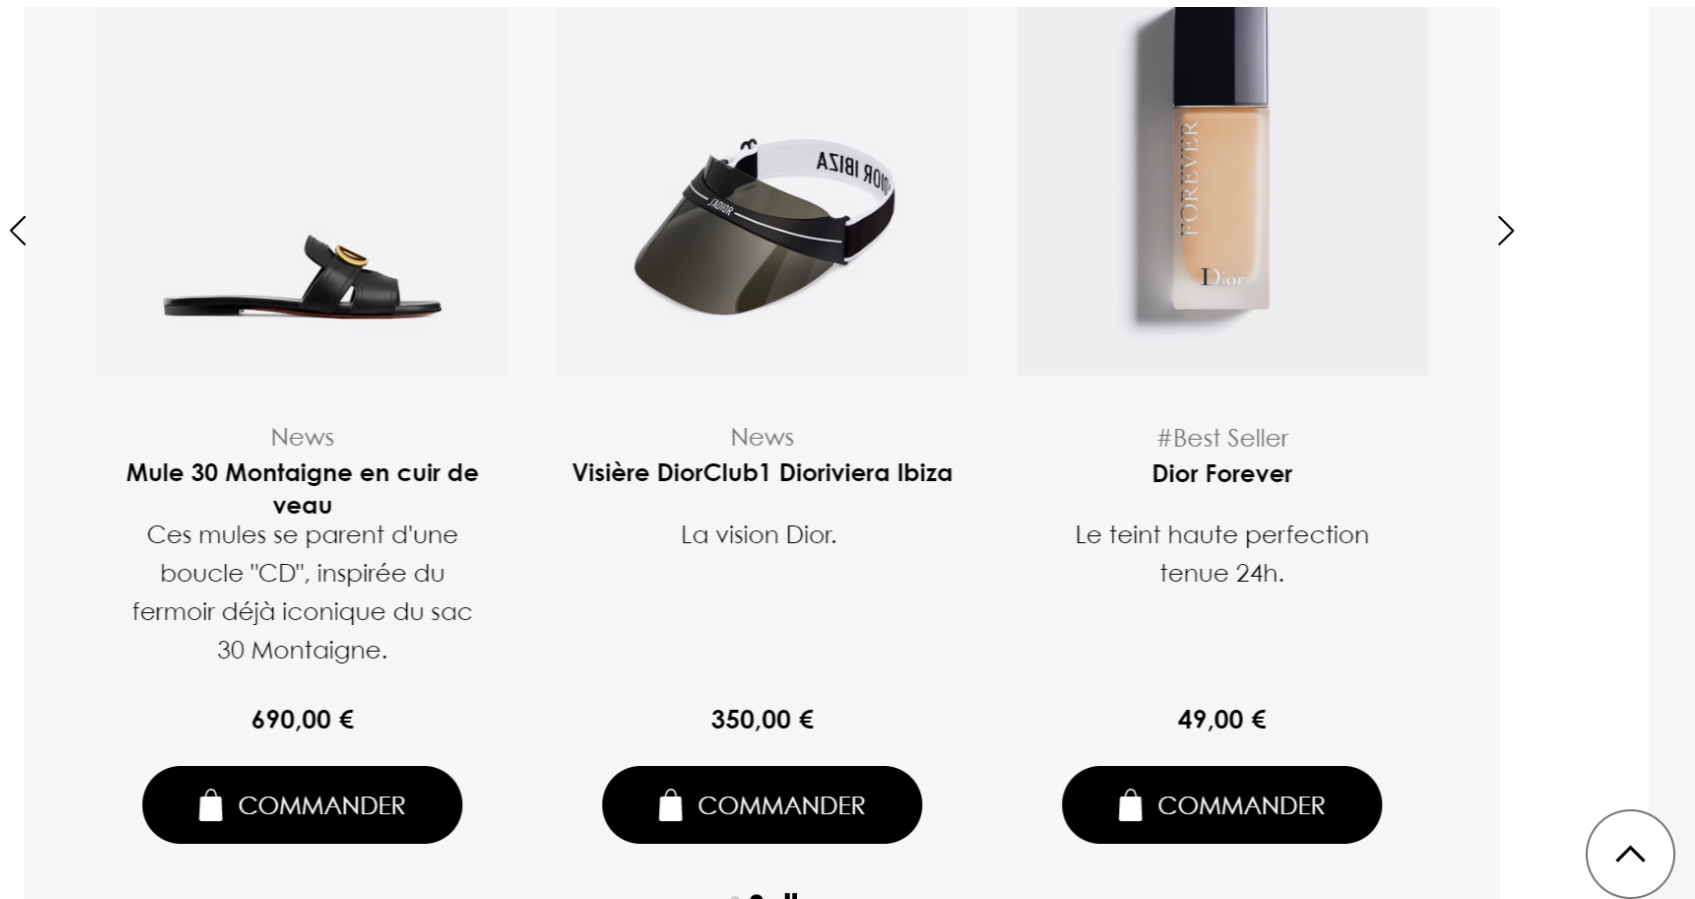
News
Mule 30 Montaigne en cuir de veau
Ces mules se parent d'une boucle "CD", inspirée du fermoir déjà iconique du sac 30 Montaigne.
690,00 €
COMMANDER

News
Visière DiorClub1 Dioriviera Ibiza
La vision Dior.
350,00 €
COMMANDER

#Best Seller
Dior Forever
Le teint haute perfection tenue 24h.
49,00 €
COMMANDER